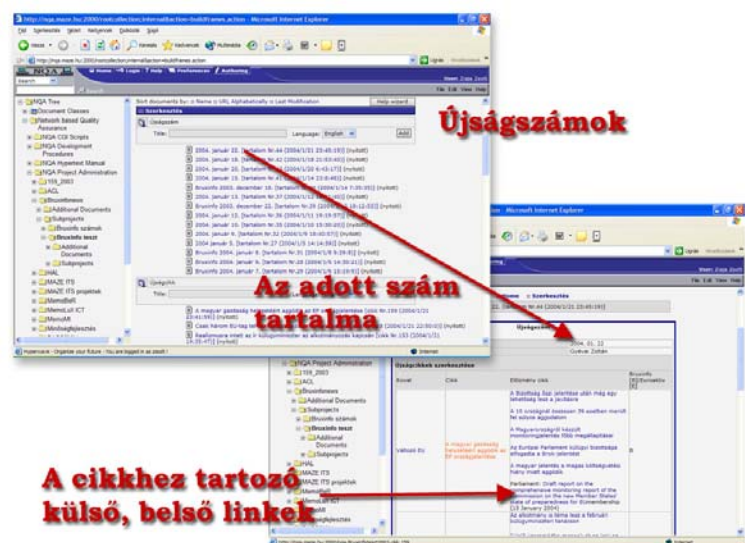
http://nqa.maze.hu:2000/rootcollection/internalSaction-buildFrames.action - Microsoft Internet Explorer

Újságszámok

Az adott szám tartalma

A cikkhez tartozó külső, belső linkek

NQA Tree
Document Classes
Network based Quality Assurance
NQA CGI Scripts
NQA Development Procedures
NQA Hypertext Manual
NQA Project Administration
TER_2003
ACL
Bruxinfonews
Additional Documents
Subprojects
Bruxinfo számok
Bruxinfo teszt
Additional Documents
Subprojects
HAL
MAZE ITS
MAZE ITS projektek
MemoBeR
MemoLeX ICT
MemoMI
Minőségfejlesztés

Szerkesztés
Újságszám
Title:
Language: English
Add

2004. január 22. [tartalom Nr.44 (2004/1/21 23:45:19)] (nyitott)
2004. január 16. [tartalom Nr.42 (2004/1/16 21:53:40)] (nyitott)
2004. január 20. [tartalom Nr.41 (2004/1/20 6:43:17)] (nyitott)
2004. január 19. [tartalom Nr.40 (2004/1/19 23:8:40)] (nyitott)
Bruxinfo 2003. december 16. [tartalom Nr.38 (2004/1/14 7:30:35)] (nyitott)
2004. január 13. [tartalom Nr.37 (2004/1/13 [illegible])] (nyitott)
2004. január 12. [tartalom Nr.36 (2004/1/12 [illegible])] (nyitott)
2004. január 9. [tartalom Nr.35 (2004/1/11 19:19:57)] (nyitott)
2004. január 8. [tartalom Nr.34 (2004/1/10 15:30:20)] (nyitott)
2004. január 6. [tartalom Nr.32 (2004/1/6 18:40:57)] (nyitott)
2004. január 5. [tartalom Nr.27 (2004/1/5 14:14:59)] (nyitott)
Bruxinfo 2004. január 8. [tartalom Nr.31 (2004/1/8 9:19:8)] (nyitott)
Bruxinfo 2004. január 5. [tartalom Nr.28 (2004/1/5 14:30:11)] (nyitott)
Bruxinfo 2004. január 7. [tartalom Nr.29 (2004/1/8 10:19:9)] (nyitott)

Újságcikk
Title:
A magyar gazdaság helyzetéről aggódik az EP szakbizottsága [click Nr.159 (2004/1/21 23:41:59)] (nyitott)
Csak három EU-tag teljesíti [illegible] (2004/1/21 22:50:10)] (nyitott)
Rasfamoura miatt az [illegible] (nyitott)

Hyperwave - Organize your future - You are logged in as zsoolt !
Internet
Gyetvai Zoltán
2004. 01. 22

Újságcikkek szerkesztése
Rovat | Cikk | Kiemelt cikk
Vakudi EU | A magyar gazdaság helyzetéről aggódik az EP szakbizottsága
A Bizottság ilyen jelentése után még egy lehetőség lesz a javításra
A 10 országnál összesen 39 esetben merült fel súlyos aggodalom
A Magyarországról készült monitoringjelentés főbb megállapításai
Az Európai Parlament külügyi bizottsága elfogadta a Brok-jelentést
A magyar jelentés a magas költségvetési hiány miatt aggódik
Parliament: Draft report on the comprehensive monitoring report of the Commission on the new Member States' state of preparedness for EU-membership (13 January 2004)
Az elbírálásra is felére kell a februári külügyminiszteri tanácson

http://nqa.maze.hu:2000/... Internet